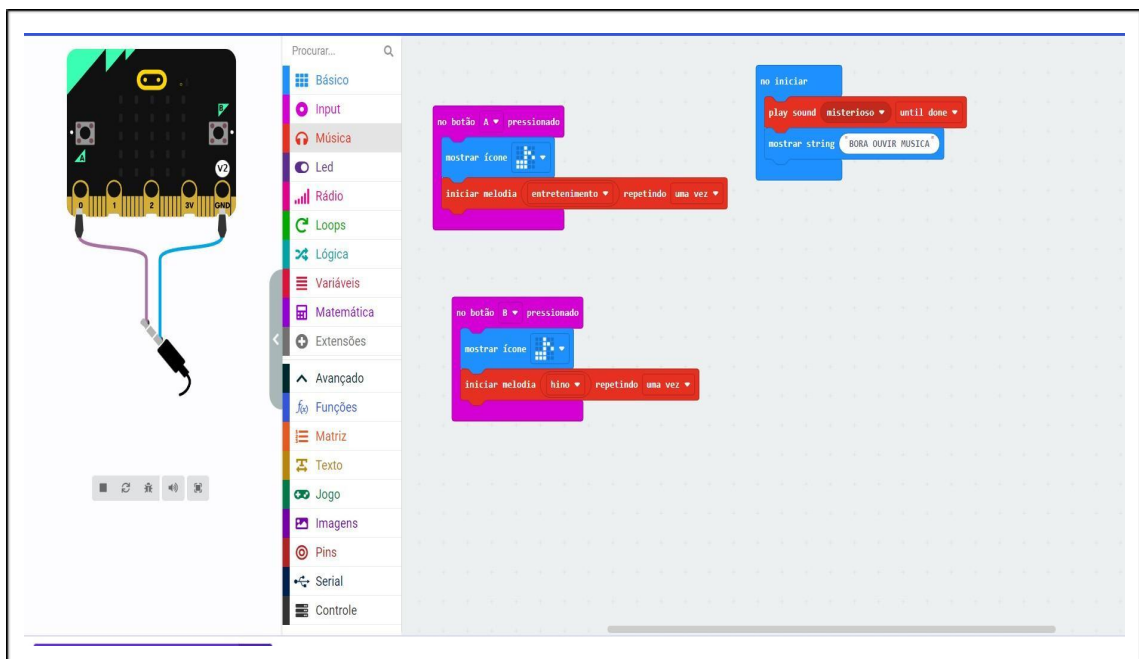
B
V2
0 1 2 3V GND

Procurar...
Básico
Input
Música
Led
Rádio
Loops
Lógica
Variáveis
Matemática
Extensões
Avançado
Funções
Matriz
Texto
Jogo
Imagens
Pins
Serial
Controle

no botão A pressionado
mostrar ícone
iniciar melodia entretenimento repetindo uma vez

no iniciar
play sound misterioso until done
mostrar string "BORA OUVIR MUSICA"

no botão B pressionado
mostrar ícone
iniciar melodia hino repetindo uma vez